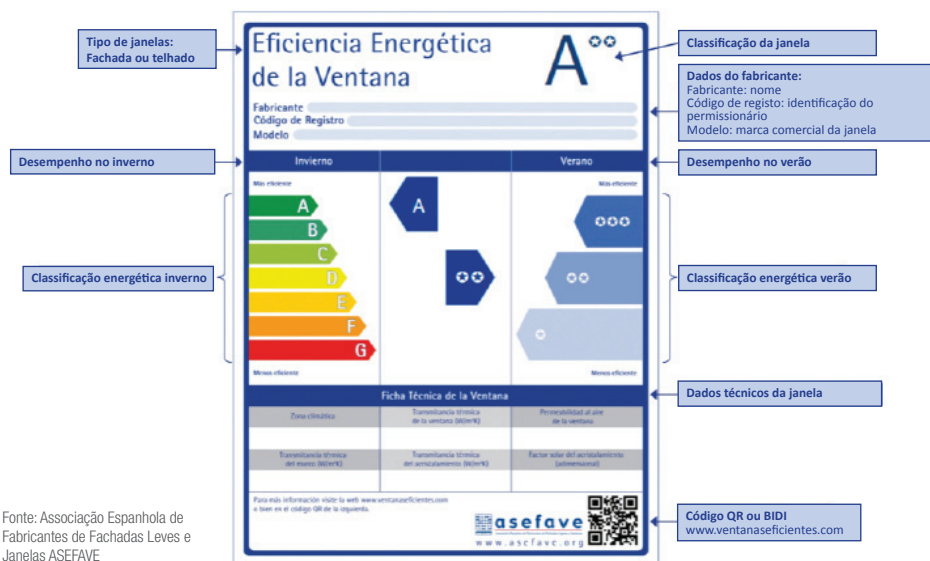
Tipo de janelas: Fachada ou telhado

Eficiencia Energética de la Ventana

A✪✪

Classificação da janela

Dados do fabricante:
Fabricante: nome
Código de registo: identificação do permissionário
Modelo: marca comercial da janela

Fabricante
Código de Registro
Modelo

Desempenho no inverno

Invierno

Verano

Desempenho no verão

Más eficiente

Más eficiente

A
B
C
D
E
F
G

A

✪✪

✪✪✪

✪✪

✪

Classificação energética inverno

Classificação energética verão

Menos eficiente

Menos eficiente

Ficha Técnica de la Ventana

Dados técnicos da janela

| Zona climática | Transmitancia térmica de la ventana (W/m²K) | Permeabilidad al aire de la ventana |
|---|---|---|
| Transmitancia térmica del marco (W/m²K) | Transmitancia térmica del acristalamiento (W/m²K) | Factor solar del acristalamiento (adimensional) |

Para más información visite la web www.ventanaseficientes.com o bien en el código QR de la izquierda.

asefave
www.asefave.org

Código QR ou BIDI
www.ventanaseficientes.com

Fonte: Associação Espanhola de Fabricantes de Fachadas Leves e Janelas ASEFAVE